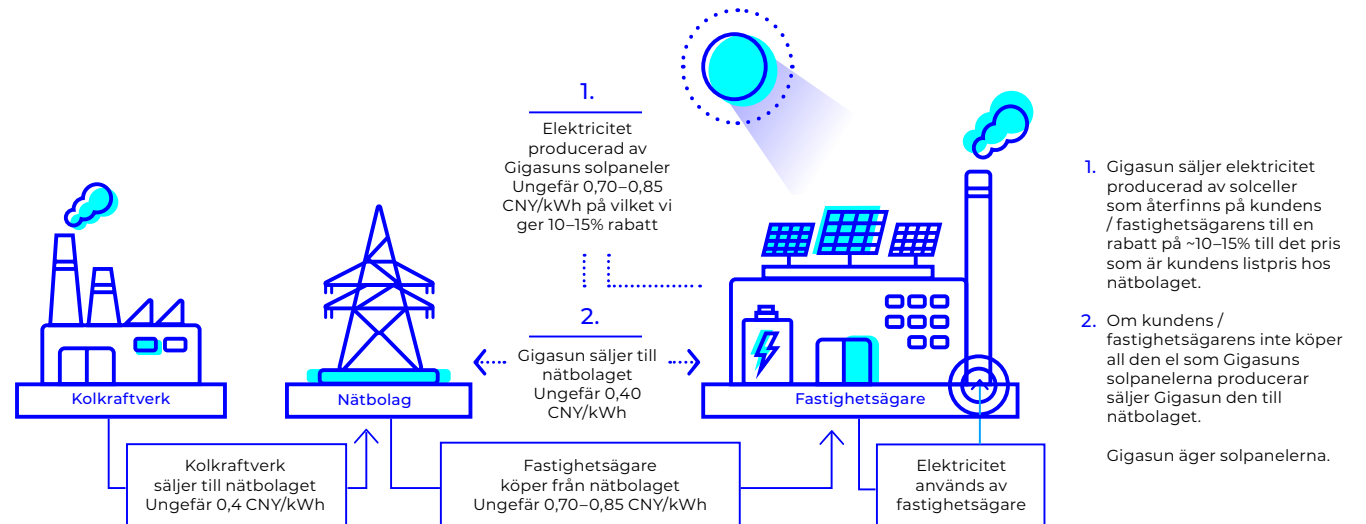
1.

Elektricitet producerad av Gigasuns solpaneler Ungefär 0,70–0,85 CNY/kWh på vilket vi ger 10–15% rabatt

2.

Gigasun säljer till nätbolaget Ungefär 0,40 CNY/kWh

Kolkraftverk

Nätbolag

Fastighetsägare

Kolkraftverk säljer till nätbolaget Ungefär 0,4 CNY/kWh

Fastighetsägare köper från nätbolaget Ungefär 0,70–0,85 CNY/kWh

Elektricitet används av fastighetsägare

1. Gigasun säljer elektricitet producerad av solceller som återfinns på kundens / fastighetsägarens till en rabatt på ~10–15% till det pris som är kundens listpris hos nätbolaget.

2. Om kundens / fastighetsägarens inte köper all den el som Gigasuns solpanelerna producerar säljer Gigasun den till nätbolaget.

Gigasun äger solpanelerna.